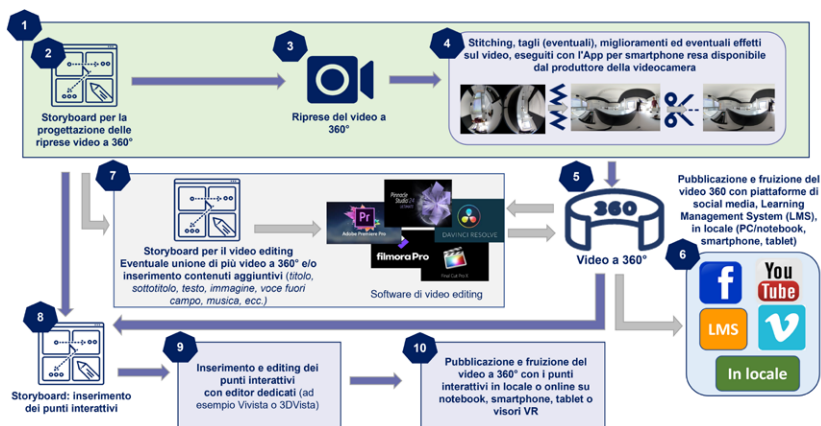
1

2

Storyboard per la progettazione delle riprese video a 360°

3

Riprese del video a 360°

4

Stitching, tagli (eventuali), miglioramenti ed eventuali effetti sul video, eseguiti con l'App per smartphone resa disponibile dal produttore della videocamera

7

Storyboard per il video editing
Eventuale unione di più video a 360° e/o inserimento contenuti aggiuntivi (titolo, sottotitolo, testo, immagine, voce fuori campo, musica, ecc.)

Pr
Adobe Premiere Pro
Pinnacle Studio
DAVINCI RESOLVE
filmoraPro
Final Cut Pro X

Software di video editing

5

360

Video a 360°

Pubblicazione e fruizione del video 360 con piattaforme di social media, Learning Management System (LMS), in locale (PC/notebook, smartphone, tablet)

6

f

You Tube

LMS

In locale

8

Storyboard: inserimento dei punti interattivi

9

Inserimento e editing dei punti interattivi con editor dedicati (ad esempio Vivista o 3DVista)

10

Pubblicazione e fruizione del video a 360° con i punti interattivi in locale o online su notebook, smartphone, tablet o visori VR